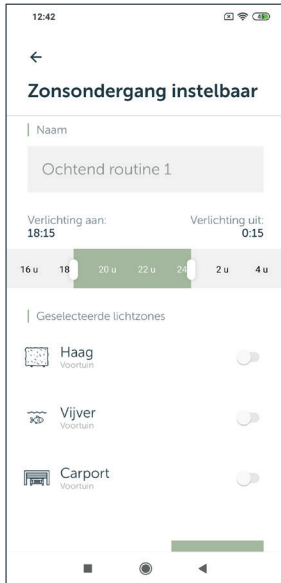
12:42

←

Zonsondergang instelbaar

Naam

Ochtend routine 1

Verlichting aan:
18:15

Verlichting uit:
0:15

16 u 18 20 u 22 u 24 2 u 4 u

Geselecteerde lichtzones

Haag
Voortuin

Vijver
Voortuin

Carport
Voortuin